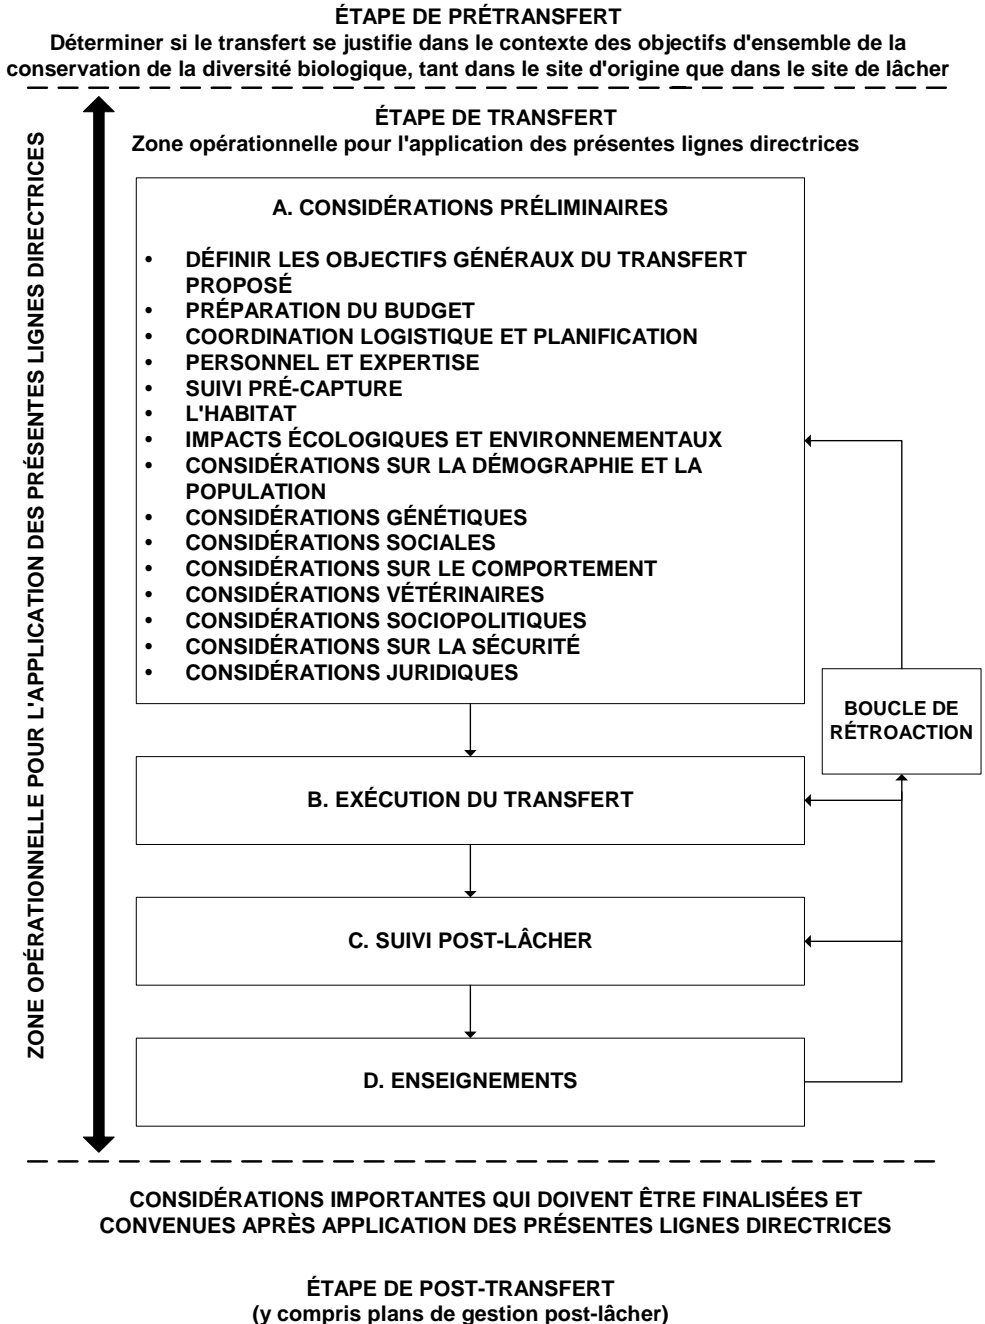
ÉTAPE DE PRÉTRANSFERT
Déterminer si le transfert se justifie dans le contexte des objectifs d'ensemble de la conservation de la diversité biologique, tant dans le site d'origine que dans le site de lâcher

ZONE OPÉRATIONNELLE POUR L'APPLICATION DES PRÉSENTES LIGNES DIRECTRICES

ÉTAPE DE TRANSFERT
Zone opérationnelle pour l'application des présentes lignes directrices

A. CONSIDÉRATIONS PRÉLIMINAIRES

• DÉFINIR LES OBJECTIFS GÉNÉRAUX DU TRANSFERT PROPOSÉ
• PRÉPARATION DU BUDGET
• COORDINATION LOGISTIQUE ET PLANIFICATION
• PERSONNEL ET EXPERTISE
• SUIVI PRÉ-CAPTURE
• L'HABITAT
• IMPACTS ÉCOLOGIQUES ET ENVIRONNEMENTAUX
• CONSIDÉRATIONS SUR LA DÉMOGRAPHIE ET LA POPULATION
• CONSIDÉRATIONS GÉNÉTIQUES
• CONSIDÉRATIONS SOCIALES
• CONSIDÉRATIONS SUR LE COMPORTEMENT
• CONSIDÉRATIONS VÉTÉRINAIRES
• CONSIDÉRATIONS SOCIOPOLITIQUES
• CONSIDÉRATIONS SUR LA SÉCURITÉ
• CONSIDÉRATIONS JURIDIQUES

BOUCLE DE RÉTROACTION

B. EXÉCUTION DU TRANSFERT

C. SUIVI POST-LÂCHER

D. ENSEIGNEMENTS

CONSIDÉRATIONS IMPORTANTES QUI DOIVENT ÊTRE FINALISÉES ET CONVENUES APRÈS APPLICATION DES PRÉSENTES LIGNES DIRECTRICES

ÉTAPE DE POST-TRANSFERT
(y compris plans de gestion post-lâcher)